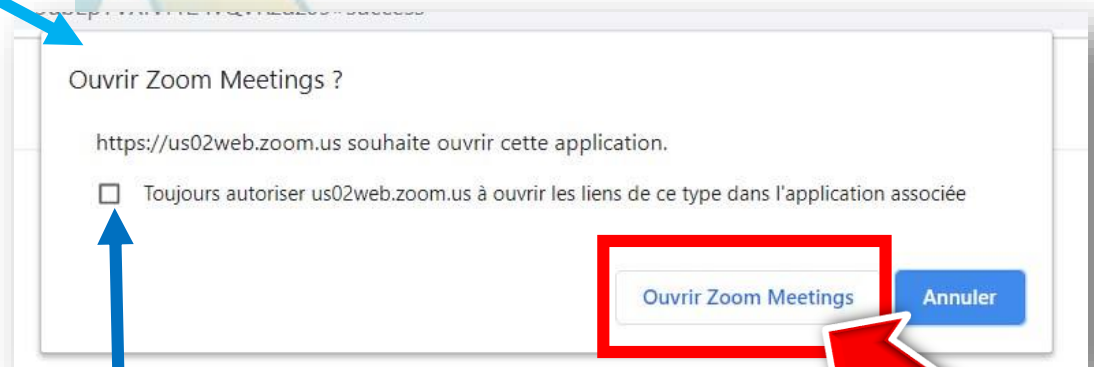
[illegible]

Ouvrir Zoom Meetings ?

https://us02web.zoom.us souhaite ouvrir cette application.

Toujours autoriser us02web.zoom.us à ouvrir les liens de ce type dans l'application associée

Ouvrir Zoom Meetings

Annuler